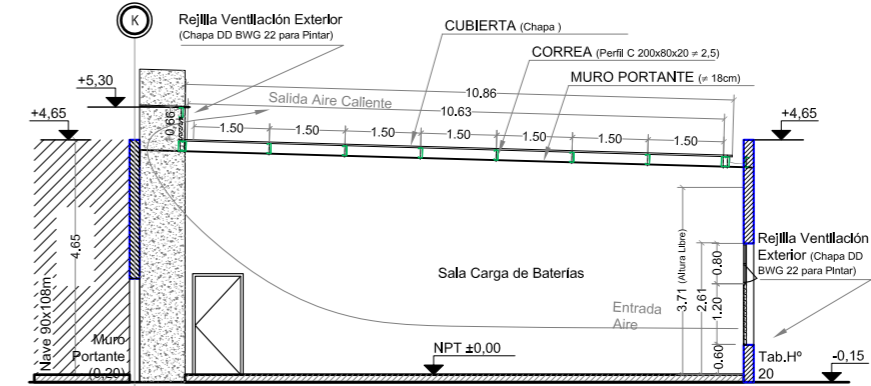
K

Rejilla Ventilación Exterior
(Chapa DD BWG 22 para Pintar)

CUBIERTA (Chapa)

CORREA (Perfil C 200x80x20 ≠ 2,5)

MURO PORTANTE (≠ 18cm)

+5,30

+4,65

+4,65

Salida Aire Caliente

10.86

10.63

0.66

1.50 1.50 1.50 1.50 1.50 1.50 1.50

4.65

Nave 90x108m

Sala Carga de Baterías

3.71 (Altura Libre)

Rejilla Ventilación Exterior (Chapa DD BWG 22 para Pintar)

0.80

2.61

1.20

0.60

Entrada Aire

Muro Portante (0.20)

NPT ±0,00

Tab.Hº 20

-0,15